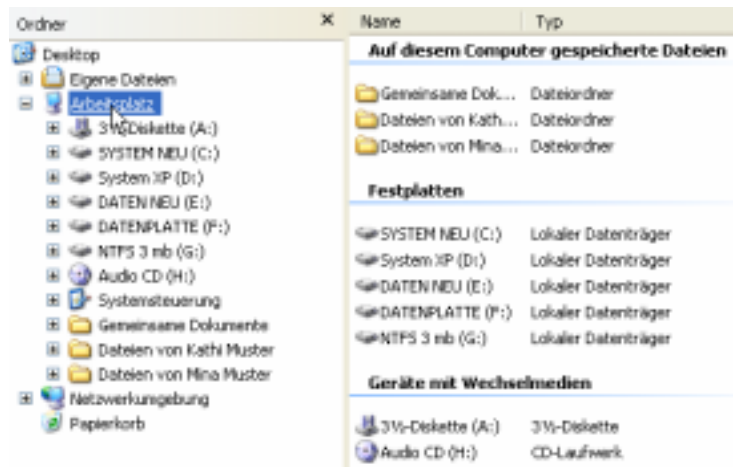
Ordner ×

Desktop
Eigene Dateien
Arbeitsplatz
3½-Diskette (A:)
SYSTEM NEU (C:)
System XP (D:)
DATEN NEU (E:)
DATENPLATTE (F:)
NTFS 3 mb (G:)
Audio CD (H:)
Systemsteuerung
Gemeinsame Dokumente
Dateien von Kathi Muster
Dateien von Mina Muster
Netzwerkumgebung
Papierkorb

| Name | Typ |
|---|---|
| **Auf diesem Computer gespeicherte Dateien** | |
| Gemeinsame Dok... | Dateiordner |
| Dateien von Kath... | Dateiordner |
| Dateien von Mina... | Dateiordner |
| **Festplatten** | |
| SYSTEM NEU (C:) | Lokaler Datenträger |
| System XP (D:) | Lokaler Datenträger |
| DATEN NEU (E:) | Lokaler Datenträger |
| DATENPLATTE (F:) | Lokaler Datenträger |
| NTFS 3 mb (G:) | Lokaler Datenträger |
| **Geräte mit Wechselmedien** | |
| 3½-Diskette (A:) | 3½-Diskette |
| Audio CD (H:) | CD-Laufwerk |